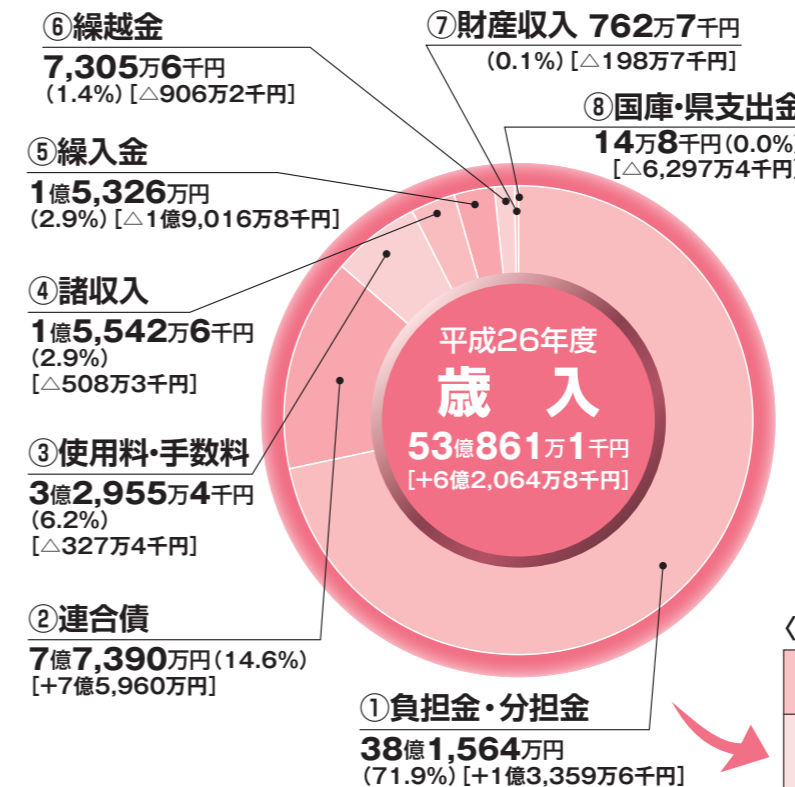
⑥繰越金
7,305万6千円
(1.4%) [△906万2千円]

⑦財産収入 762万7千円
(0.1%) [△198万7千円]

⑧国庫・県支出金
14万8千円(0.0%
[△6,297万4千円

⑤繰入金
1億5,326万円
(2.9%) [△1億9,016万8千円]

④諸収入
1億5,542万6千円
(2.9%)
[△508万3千円]

③使用料・手数料
3億2,955万4千円
(6.2%)
[△327万4千円]

②連合債
7億7,390万円(14.6%)
[+7億5,960万円]

平成26年度
歳 入
53億861万1千円
[+6億2,064万8千円]

①負担金・分担金
38億1,564万円
(71.9%) [+1億3,359万6千円]